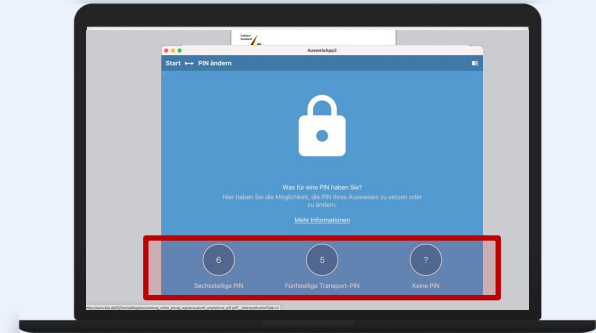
AusweisApp2

Start ⊶ PIN ändern

Was für eine PIN haben Sie?

Hier haben Sie die Möglichkeit, die PIN Ihres Ausweises zu setzen oder zu ändern.

Mehr Informationen

6

Sechsstellige PIN

5

Fünfstellige Transport-PIN

?

Keine PIN

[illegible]